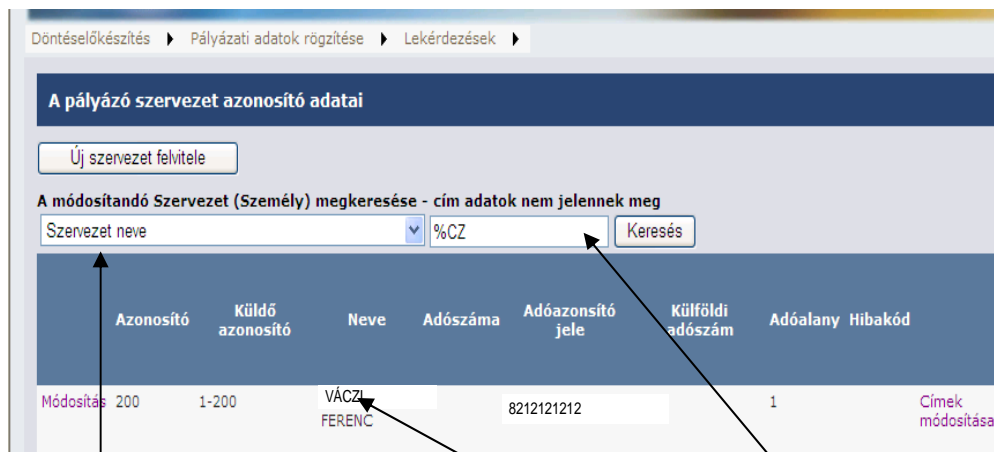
Döntéselőkészítés ▸ Pályázati adatok rögzítése ▸ Lekérdezések ▸

A pályázó szervezet azonosító adatai

Új szervezet felvitele

A módosítandó Szervezet (Személy) megkeresése - cím adatok nem jelennek meg

Szervezet neve

%CZ

Keresés

| | Azonosító | Küldő azonosító | Neve | Adószáma | Adóazonosító jele | Külföldi adószám | Adóalany | Hibakód | |
|---|---|---|---|---|---|---|---|---|---|
| Módosítás | 200 | 1-200 | VÁCZI FERENC | | 8212121212 | | 1 | | Címek módosítása |